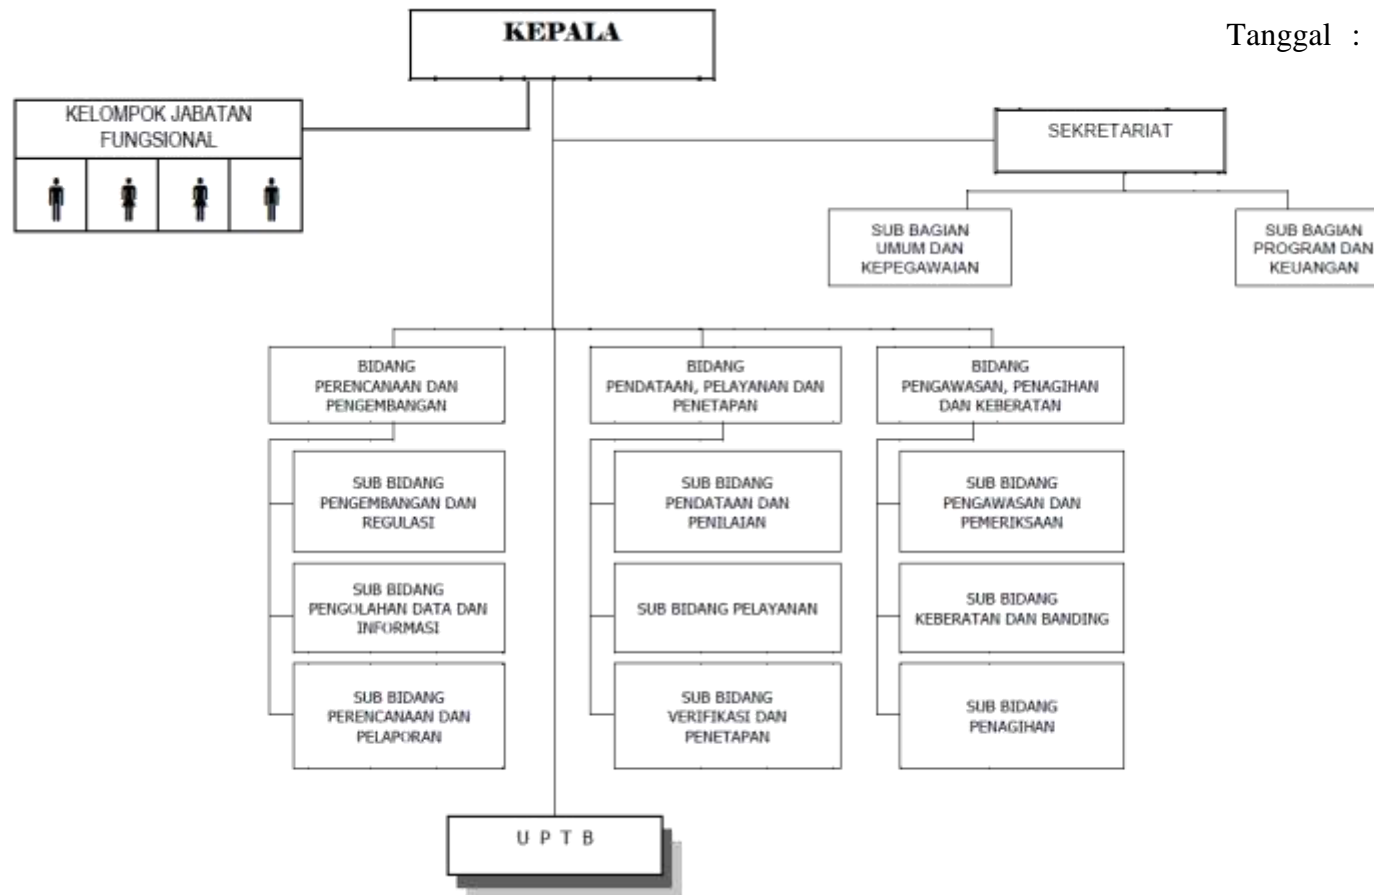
KEPALA

Tanggal :

KELOMPOK JABATAN FUNGSIONAL

SEKRETARIAT

SUB BAGIAN UMUM DAN KEPEGAWAIAN

SUB BAGIAN PROGRAM DAN KEUANGAN

BIDANG PERENCANAAN DAN PENGEMBANGAN

SUB BIDANG PENGEMBANGAN DAN REGULASI

SUB BIDANG PENGOLAHAN DATA DAN INFORMASI

SUB BIDANG PERENCANAAN DAN PELAPORAN

BIDANG PENDATAAN, PELAYANAN DAN PENETAPAN

SUB BIDANG PENDATAAN DAN PENILAIAN

SUB BIDANG PELAYANAN

SUB BIDANG VERIFIKASI DAN PENETAPAN

BIDANG PENGAWASAN, PENAGIHAN DAN KEBERATAN

SUB BIDANG PENGAWASAN DAN PEMERIKSAAN

SUB BIDANG KEBERATAN DAN BANDING

SUB BIDANG PENAGIHAN

U P T B